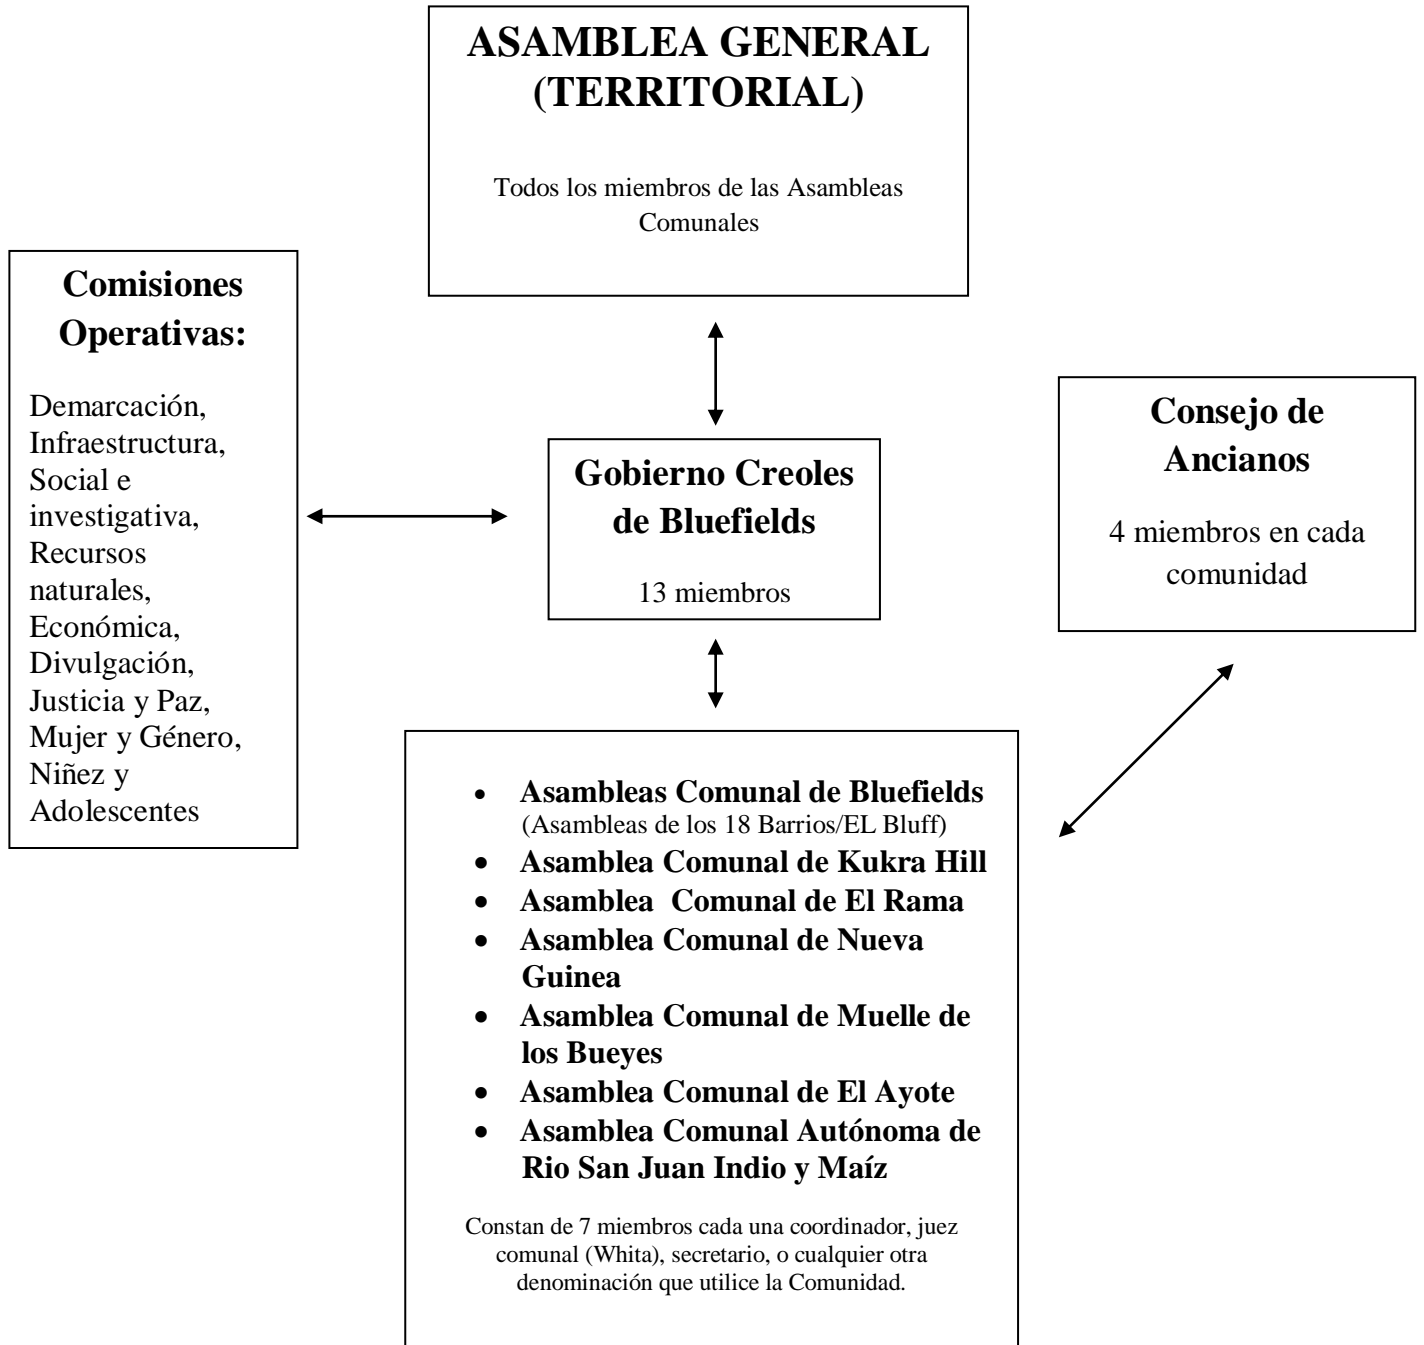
ASAMBLEA GENERAL (TERRITORIAL)

Todos los miembros de las Asambleas Comunales

Comisiones Operativas:

Demarcación, Infraestructura, Social e investigativa, Recursos naturales, Económica, Divulgación, Justicia y Paz, Mujer y Género, Niñez y Adolescentes

Gobierno Creoles de Bluefields

13 miembros

Consejo de Ancianos

4 miembros en cada comunidad

- Asambleas Comunal de Bluefields (Asambleas de los 18 Barrios/EL Bluff)
- Asamblea Comunal de Kukra Hill
- Asamblea Comunal de El Rama
- Asamblea Comunal de Nueva Guinea
- Asamblea Comunal de Muelle de los Bueyes
- Asamblea Comunal de El Ayote
- Asamblea Comunal Autónoma de Rio San Juan Indio y Maíz

Constan de 7 miembros cada una coordinador, juez comunal (Whita), secretario, o cualquier otra denominación que utilice la Comunidad.